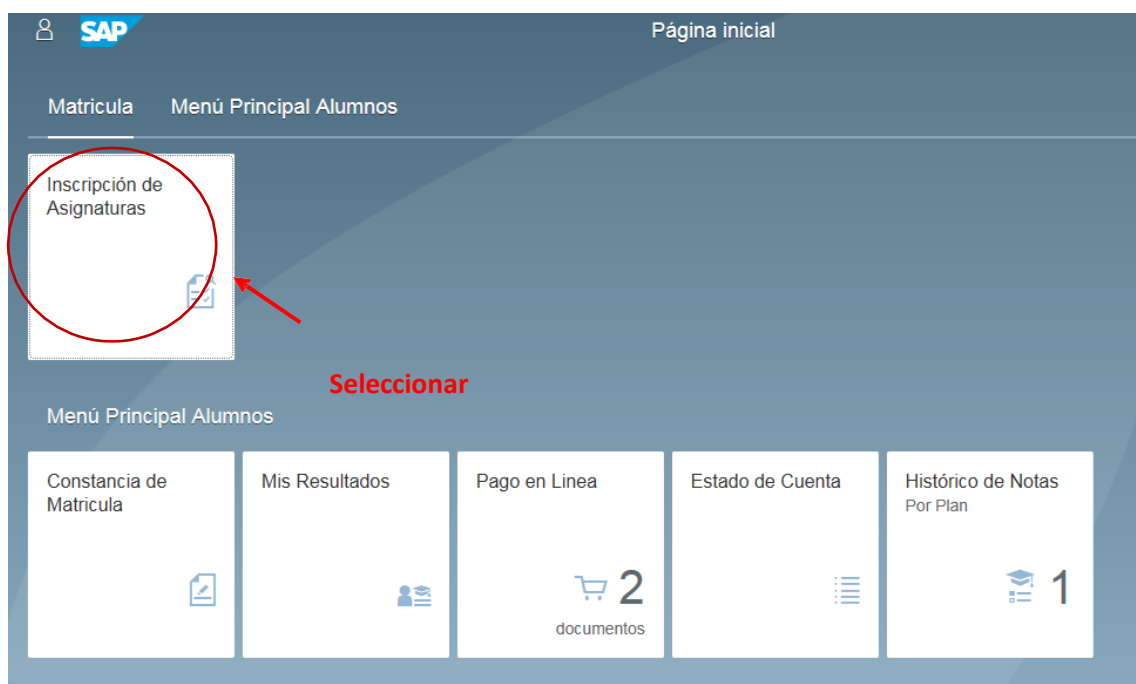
SAP Página inicial

Matricula Menú Principal Alumnos

Inscripción de Asignaturas

Seleccionar

Menú Principal Alumnos

Constancia de Matricula

Mis Resultados

Pago en Linea
2
documentos

Estado de Cuenta

Histórico de Notas
Por Plan
1